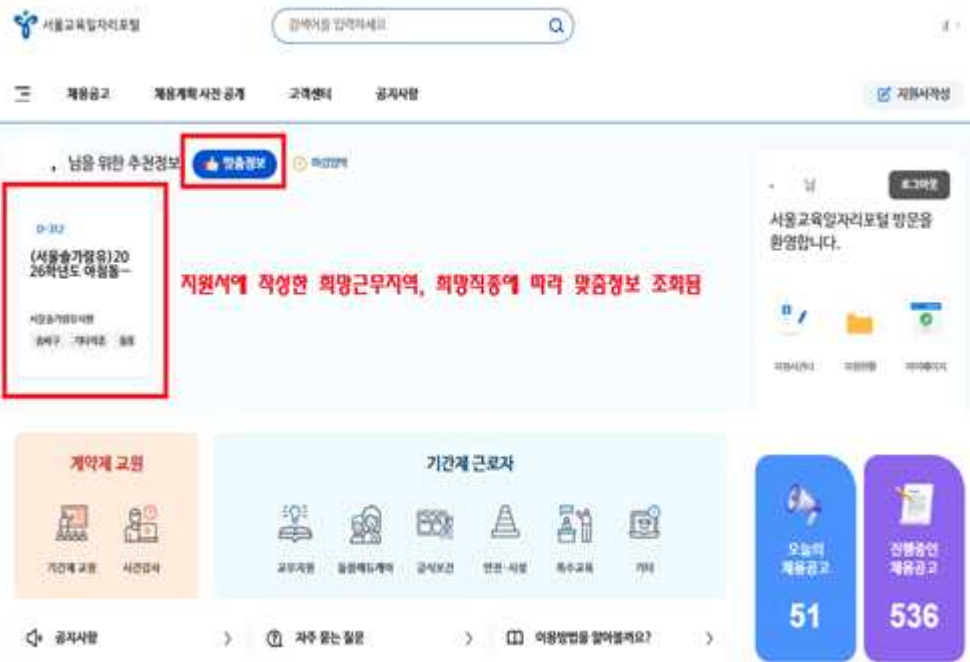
서울교육일자리포털

검색어를 입력하세요

채용공고 채용계획 사전 공개 고객센터 공지사항

지원서작성

님을 위한 추천정보 맞춤정보 최신정보

D-312

(서울송가람유)2026학년도 아침돌~

서울송가람유치원

송파구 기타직종 돌봄

지원서에 작성한 희망근무지역, 희망직종에 따라 맞춤정보 조회됨

님 로그아웃

서울교육일자리포털 방문을 환영합니다.

지원서관리 지원현황 마이페이지

계약제 교원

기간제 교원 시간강사

기간제 근로자

교무지원 돌봄에듀케어 급식보건 안전·시설 특수교육 기타

오늘의 채용공고 51

진행중인 채용공고 536

공지사항

자주 묻는 질문

이용방법을 알아볼까요?